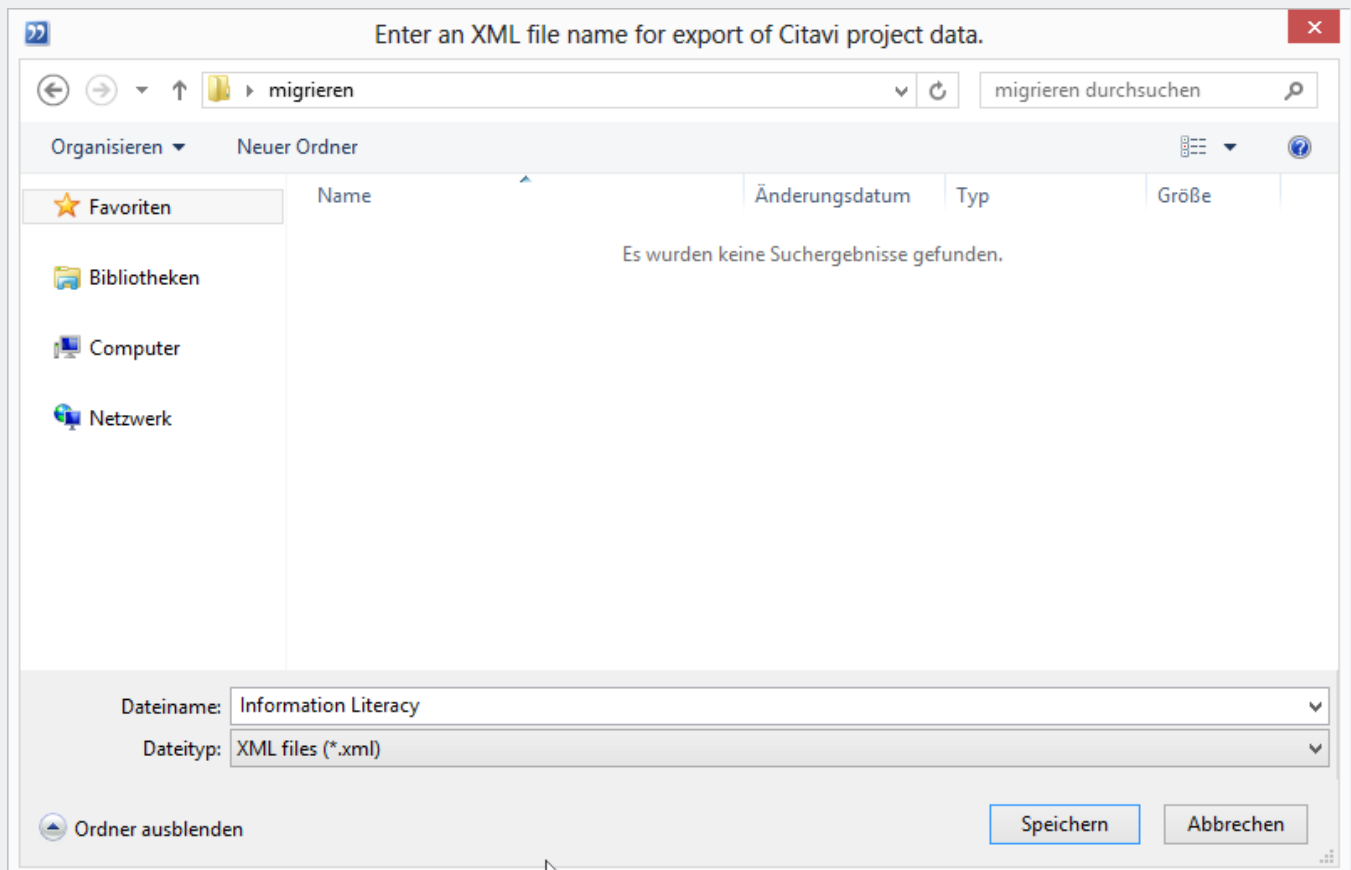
Enter an XML file name for export of Citavi project data.

migrieren

migrieren durchsuchen

Organisieren ▾ Neuer Ordner

Favoriten

Bibliotheken

Computer

Netzwerk

| Name | Änderungsdatum | Typ | Größe |
|---|---|---|---|

Es wurden keine Suchergebnisse gefunden.

Dateiname: Information Literacy

Dateityp: XML files (*.xml)

Ordner ausblenden

Speichern

Abbrechen